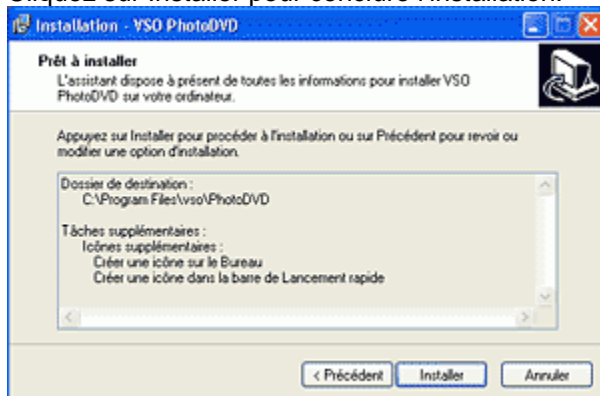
Cliquez sur Installer pour conclure l'installation.

Installation - VSO PhotoDVD

Prêt à installer

L'assistant dispose à présent de toutes les informations pour installer VSO PhotoDVD sur votre ordinateur.

Appuyez sur Installer pour procéder à l'installation ou sur Précédent pour revoir ou modifier une option d'installation.

Dossier de destination :
C:\Program Files\vso\PhotoDVD

Tâches supplémentaires :
Icônes supplémentaires :
Créer une icône sur le Bureau
Créer une icône dans la barre de Lancement rapide

< Précédent
Installer
Annuler